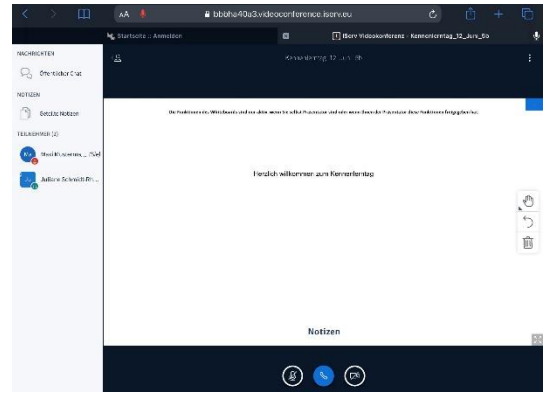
AA

bbbhe40a3.videoconference.iserv.eu

Startseite :: Anmelden

IServ Videokonferenz - Kennenlerntag_12_Juni_6b

NACHRICHTEN

Öffentlicher Chat

NOTIZEN

Geteilte Notizen

TEILNEHMER (2)

Steel Mustermann_ (Sie)

Juliane Schmidt-Br...

Kennenlerntag 12 Juni 6b

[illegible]

Herzlich willkommen zum Kennenlerntag

Notizen